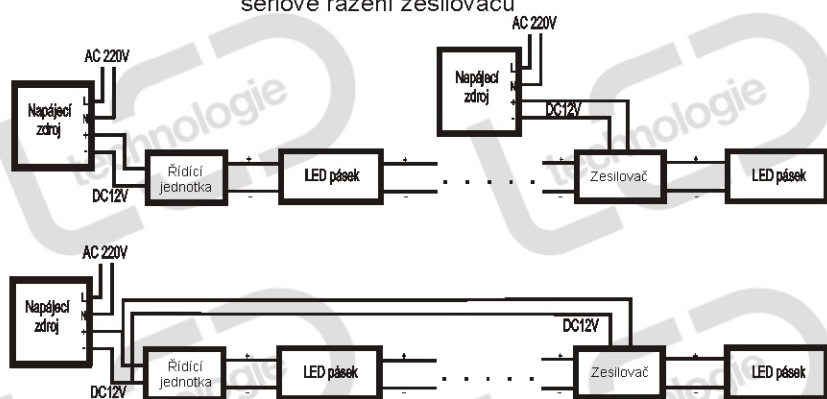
sériové řazení zesilovačů

AC 220V
Napájecí zdroj
L
N
+
-
DC12V
Řídící jednotka
+
-
LED pásek
+
-

AC 220V
Napájecí zdroj
L
N
+
-
DC12V
+
-
Zesilovač
+
-
LED pásek

technologie
technologie

AC 220V
Napájecí zdroj
L
N
+
-
DC12V
Řídící jednotka
+
-
LED pásek
+
-
DC12V
+
-
Zesilovač
+
-
LED pásek